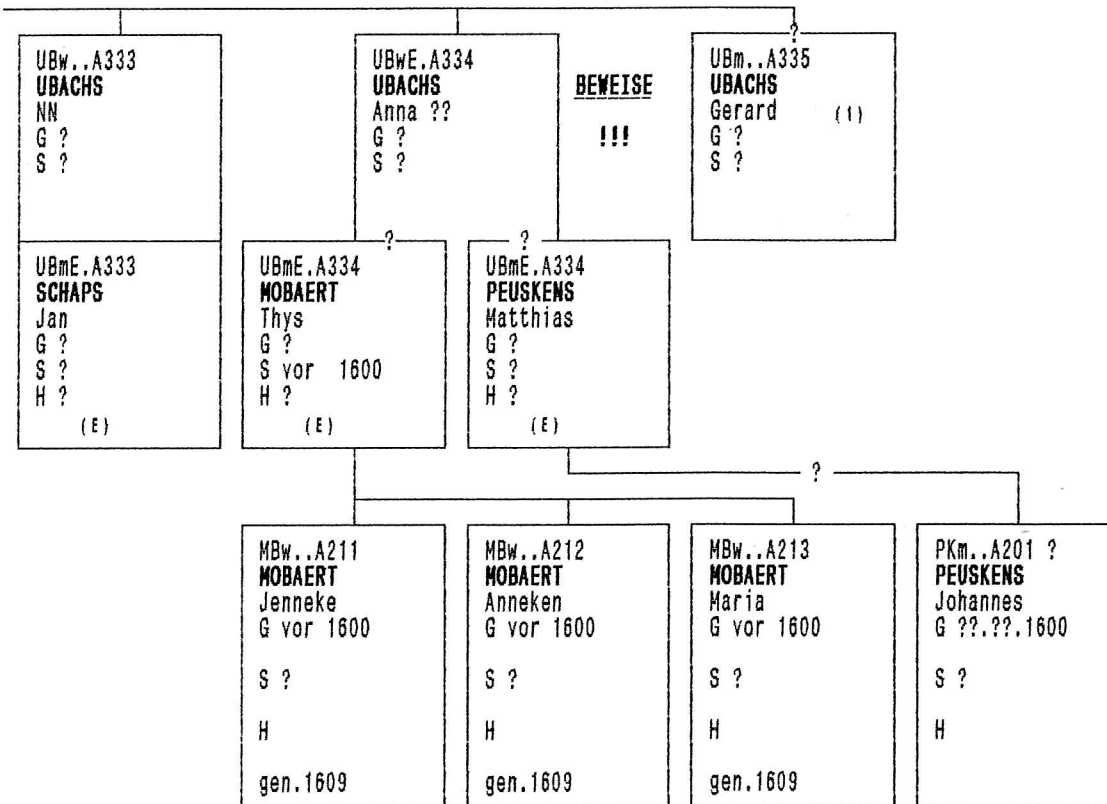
UBw..A333
**UBACHS**
NN
G ?
S ?

UBwE.A334
**UBACHS**
Anna ??
G ?
S ?

BEWEISE

!!!

?

UBm..A335
**UBACHS**
Gerard (1)
G ?
S ?

UBmE.A333
**SCHAPS**
Jan
G ?
S ?
H ?
(E)

?

UBmE.A334
**MOBAERT**
Thys
G ?
S vor 1600
H ?
(E)

?

UBmE.A334
**PEUSKENS**
Matthias
G ?
S ?
H ?
(E)

?

MBw..A211
**MOBAERT**
Jenneke
G vor 1600

S ?

H

gen.1609

MBw..A212
**MOBAERT**
Anneken
G vor 1600

S ?

H

gen.1609

MBw..A213
**MOBAERT**
Maria
G vor 1600

S ?

H

gen.1609

PKm..A201 ?
**PEUSKENS**
Johannes
G ??.??.1600

S ?

H